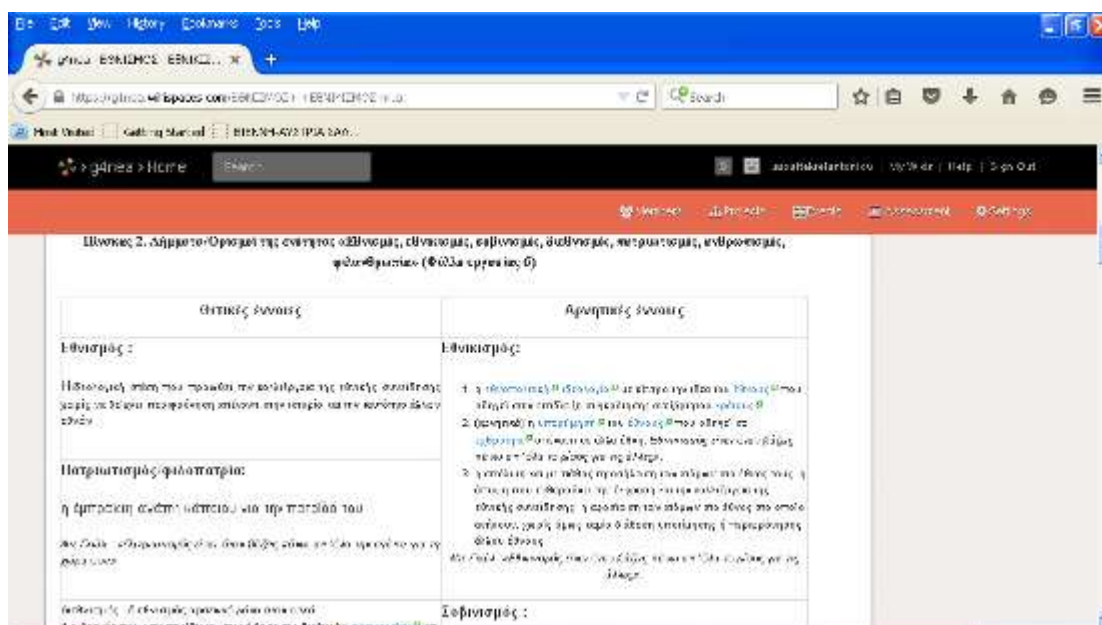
File Edit View History Bookmarks Tools Help

g4nea - ΕΘΝΙΣΜΟΣ ΕΘΝΙΚΙ... ×

https://g4nea.wikispaces.com/ΕΘΝΙΣΜΟΣ+-+ΕΘΝΙΚΙΣΜΟΣ+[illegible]

Search

Most Visited | Getting Started | ΕΙΔΗΣΗ-ΑΥΣΤΡΙΑ ΚΑΟ...

g4nea > Home Search

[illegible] My Wikis | Help | Sign Out

Members Projects Events Assessment Settings

Πίνακας 2. Λήμματα-Ορισμοί της ενότητας «Εθνισμός, εθνικισμός, σοβινισμός, διεθνισμός, πατριωτισμός, ανθρωπισμός, φιλανθρωπία» (Φύλλο εργασίας 6)

| Θετικές έννοιες | Αρνητικές έννοιες |
|---|---|
| Εθνισμός : | Εθνικισμός: |
| Η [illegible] στάση που προωθεί την καλλιέργεια της εθνικής συνείδησης χωρίς να δείχνει περιφρόνηση απέναντι στην ιστορία και την κουλτούρα άλλων εθνών | 1. η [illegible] ιδεολογία που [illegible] έθνους που οδηγεί στην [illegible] 2. (αρνητικό) η υπερτίμηση του έθνους που οδηγεί σε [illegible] ή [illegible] άλλα έθνη. Εθνικισμός είναι να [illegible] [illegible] 3. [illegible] |
| Πατριωτισμός/φιλοπατρία: | |
| η έμπρακτη αγάπη κάποιου για την πατρίδα του | |
| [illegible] | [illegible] |
| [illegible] | Σοβινισμός : |